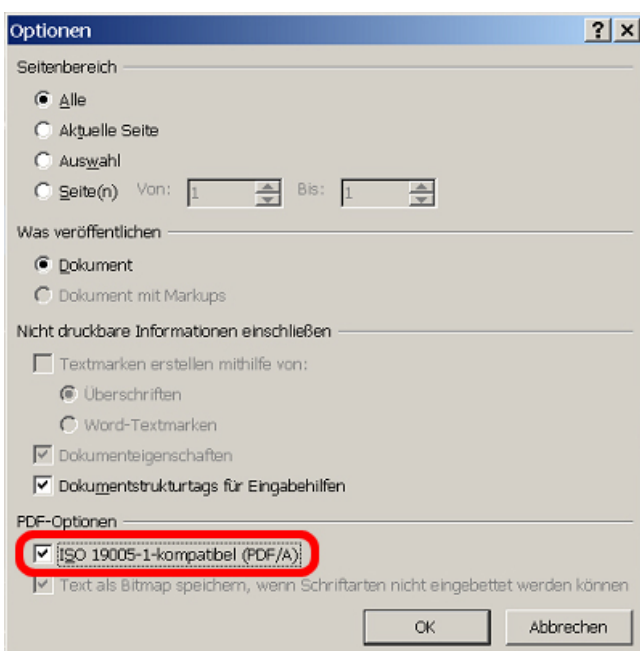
Optionen
?
X
Seitenbereich
Alle
Aktuelle Seite
Auswahl
Seite(n) Von: 1 Bis: 1
Was veröffentlichen
Dokument
Dokument mit Markups
Nicht druckbare Informationen einschließen
Textmarken erstellen mithilfe von:
Überschriften
Word-Textmarken
Dokumenteigenschaften
Dokumentstrukturtags für Eingabehilfen
PDF-Optionen
ISO 19005-1-kompatibel (PDF/A)
Text als Bitmap speichern, wenn Schriftarten nicht eingebettet werden können
OK
Abbrechen